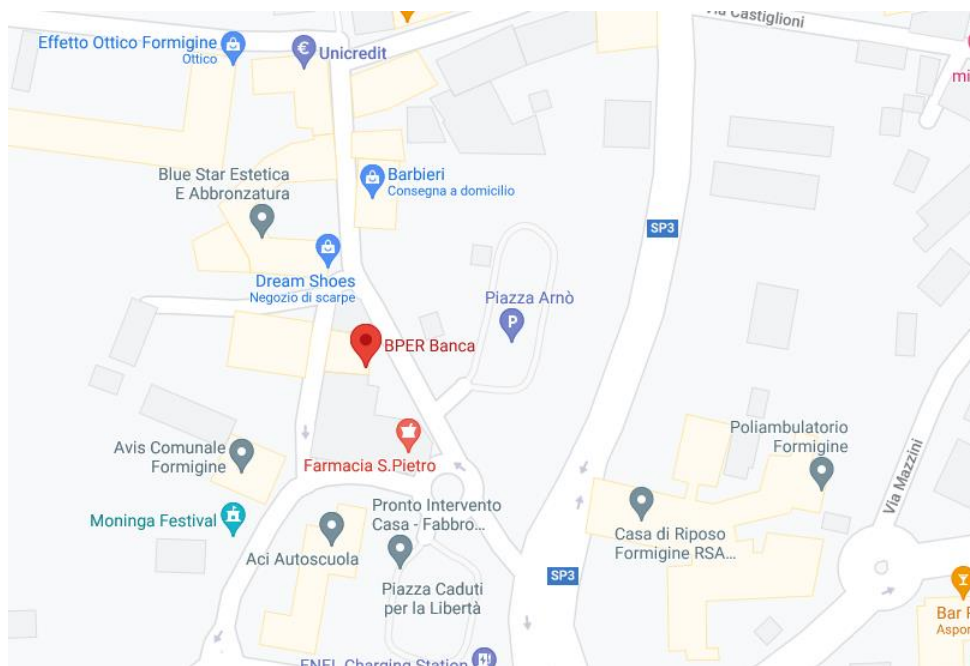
Via Castiglioni

Effetto Ottico Formigine
Ottico

Unicredit

mi

Blue Star Estetica
E Abbronzatura

Barbieri
Consegna a domicilio

SP3

Dream Shoes
Negozio di scarpe

Piazza Arnò

BPER Banca

Poliambulatorio
Formigine

Avis Comunale
Formigine

Farmacia S.Pietro

Via Mazzini

Moninga Festival

Pronto Intervento
Casa - Fabbro...

Casa di Riposo
Formigine RSA...

Aci Autoscuola

SP3

Piazza Caduti
per la Libertà

Bar F
Aspor

ENEL Charging Station